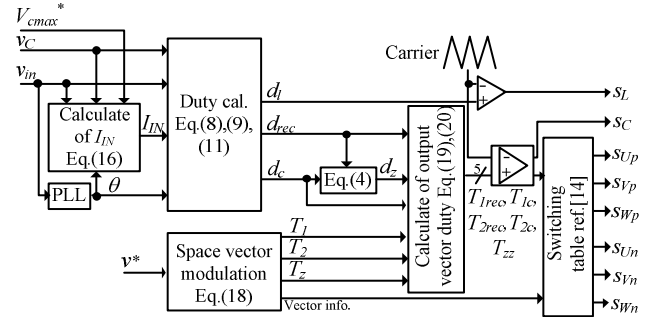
$V_{cmax}{}^{*}$

$v_C$

$v_{in}$

Carrier

Calculate of $I_{IN}$ Eq.(16)

$I_{IN}$

Duty cal. Eq.(8),(9), (11)

$d_l$

$d_{rec}$

$d_c$

PLL

$\theta$

Eq.(4)

$d_z$

Calculate of output vector duty Eq.(19),(20)

5

$T_{1rec}, T_{1c},$
$T_{2rec}, T_{2c},$
$T_{zz}$

$s_L$

$s_C$

Switching table ref.[14]

$s_{Up}$

$s_{Vp}$

$s_{Wp}$

$s_{Un}$

$s_{Vn}$

$s_{Wn}$

$v^{*}$

Space vector modulation Eq.(18)

$T_1$

$T_2$

$T_z$

Vector info.